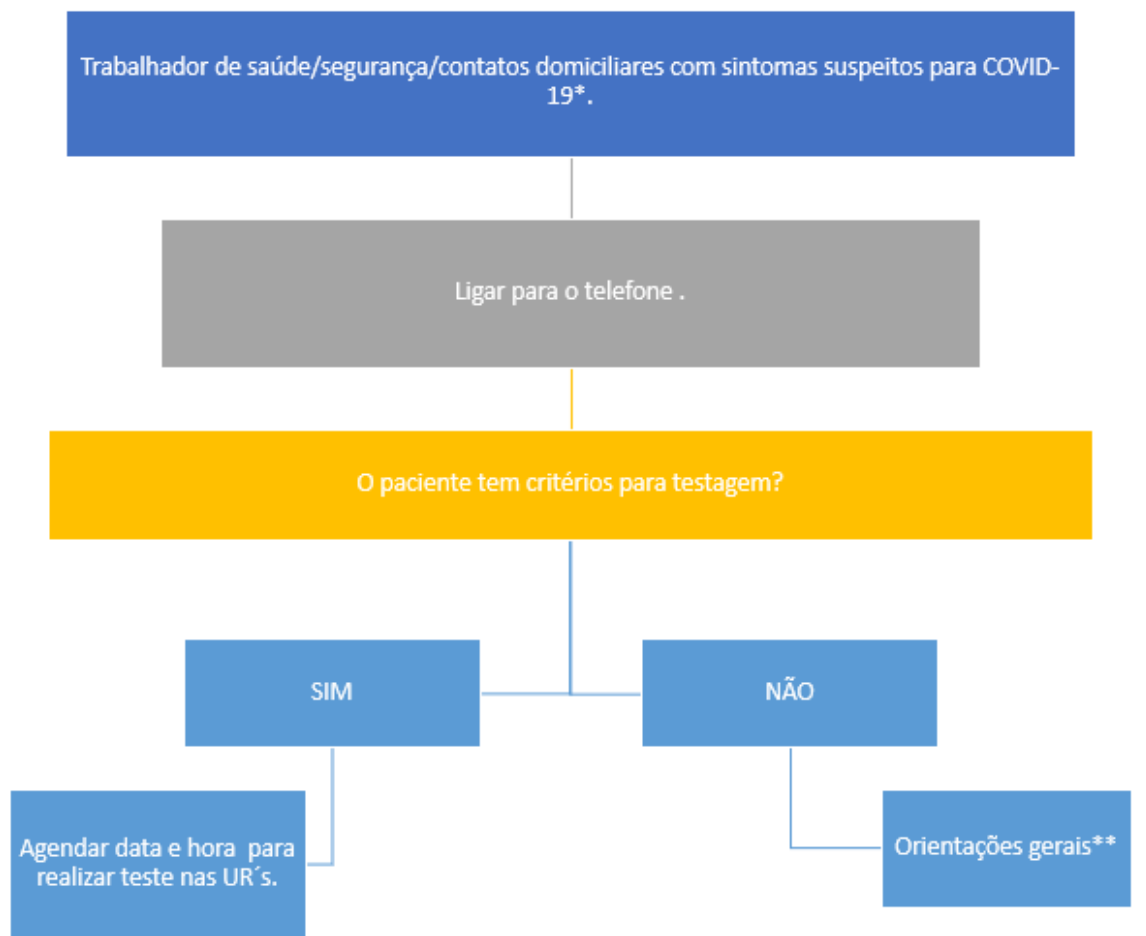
Trabalhador de saúde/segurança/contatos domiciliares com sintomas suspeitos para COVID-19*.

Ligar para o telefone .

O paciente tem critérios para testagem?

SIM

NÃO

Agendar data e hora para realizar teste nas UR´s.

Orientações gerais**